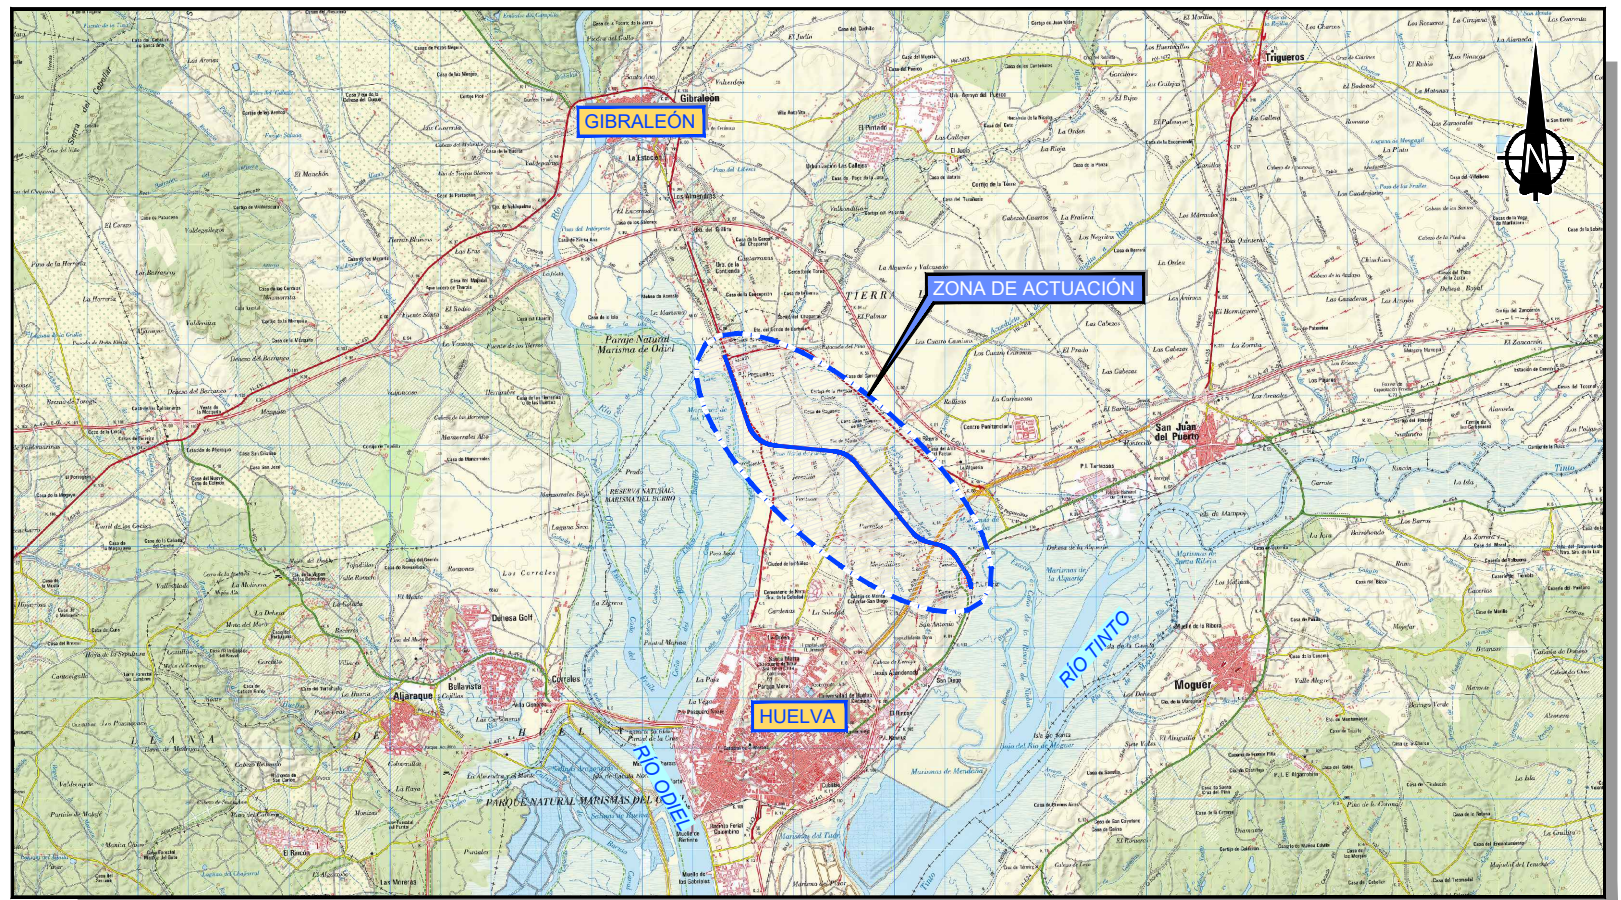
GIBRALEÓN

Gibraleón

Trigueros

N

ZONA DE ACTUACIÓN

Parque Natural Marisma de Odiel

San Juan del Puerto

RESERVA NATURAL MARISMA DEL BURRO

RÍO TINTO

Moguer

Aljaraque

Bellavista

Corrales

HUELVA

RÍO ODIEL

PARQUE NATURAL MARISMAS DEL ODIEL

Dehesa Golf

El Rompido

Marismas de Mendaña

Marismas de la Alquería

Marismas de Santa Eulalia

Tierra Llana